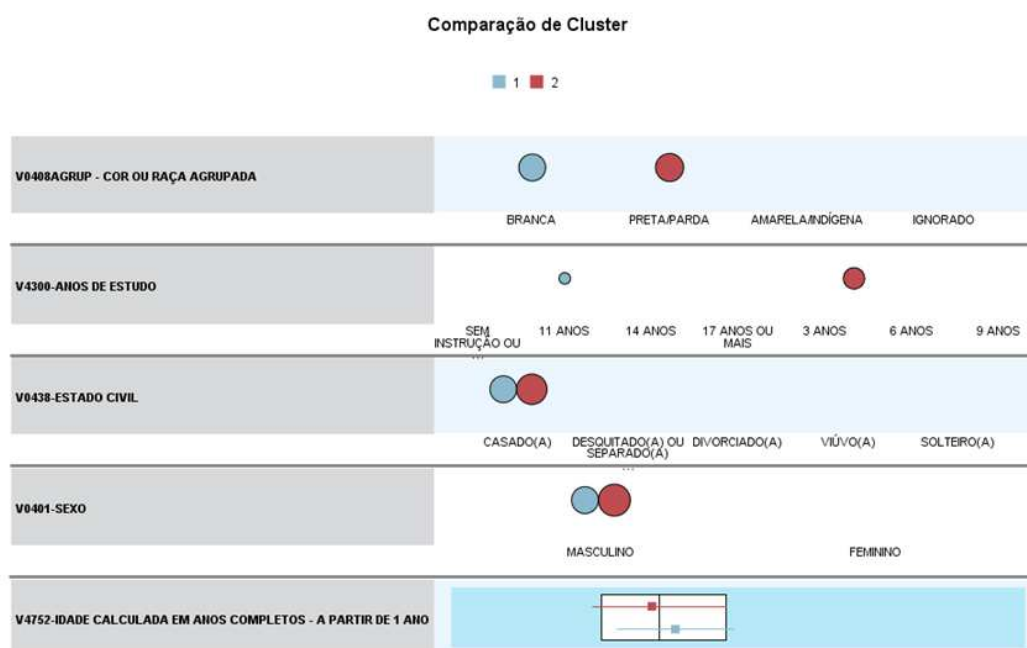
Comparação de Cluster

1 2

V0408AGRUP - COR OU RAÇA AGRUPADA

BRANCA PRETA/PARDA AMARELA/INDÍGENA IGNORADO

V4300-ANOS DE ESTUDO

SEM INSTRUÇÃO OU ... 11 ANOS 14 ANOS 17 ANOS OU MAIS 3 ANOS 6 ANOS 9 ANOS

V0438-ESTADO CIVIL

CASADO(A) DESQUITADO(A) OU SEPARADO(A) ... DIVORCIADO(A) VIÚVO(A) SOLTEIRO(A)

V0401-SEXO

MASCULINO FEMININO

V4752-IDADE CALCULADA EM ANOS COMPLETOS - A PARTIR DE 1 ANO